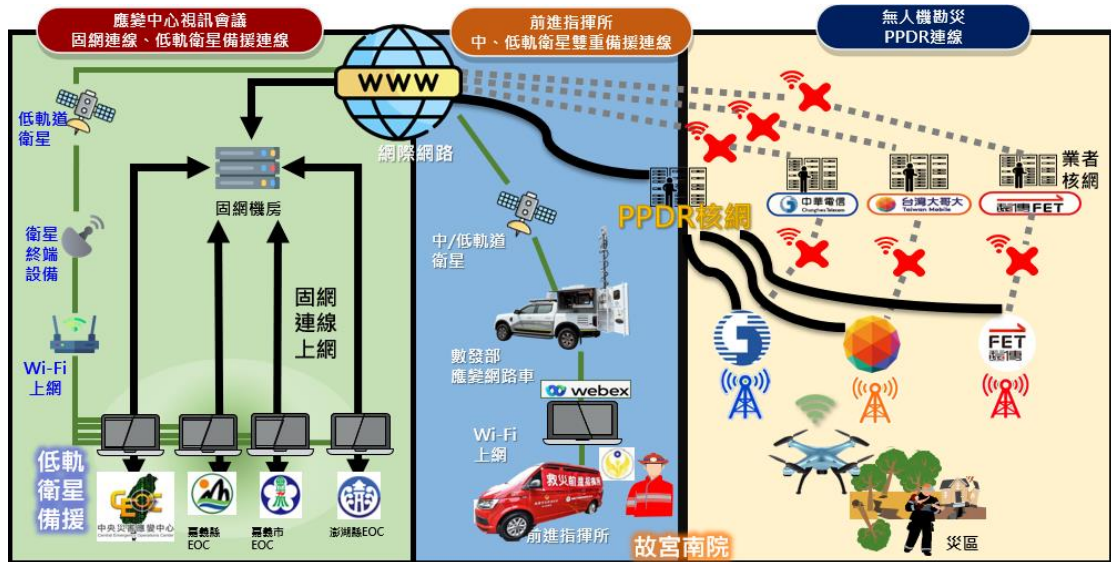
應變中心視訊會議
固網連線、低軌衛星備援連線

前進指揮所
中、低軌衛星雙重備援連線

無人機勘災
PPDR連線

WWW

網際網路

低軌道
衛星

衛星
終端
設備

Wi-Fi
上網

固網機房

固網
連線
上網

低軌
衛星
備援

中央災害應變中心
Central Emergency Operations Center

嘉義縣
EOC

嘉義市
EOC

澎湖縣EOC

中/低軌道
衛星

數發部
應變網路車

webex

Wi-Fi
上網

救災前進指揮

前進指揮所

故宮南院

PPDR核網

中華電信
Chunghwa Telecom

台灣大哥大
Taiwan Mobile

遠傳 FET

業者
核網

FET
遠傳

災區